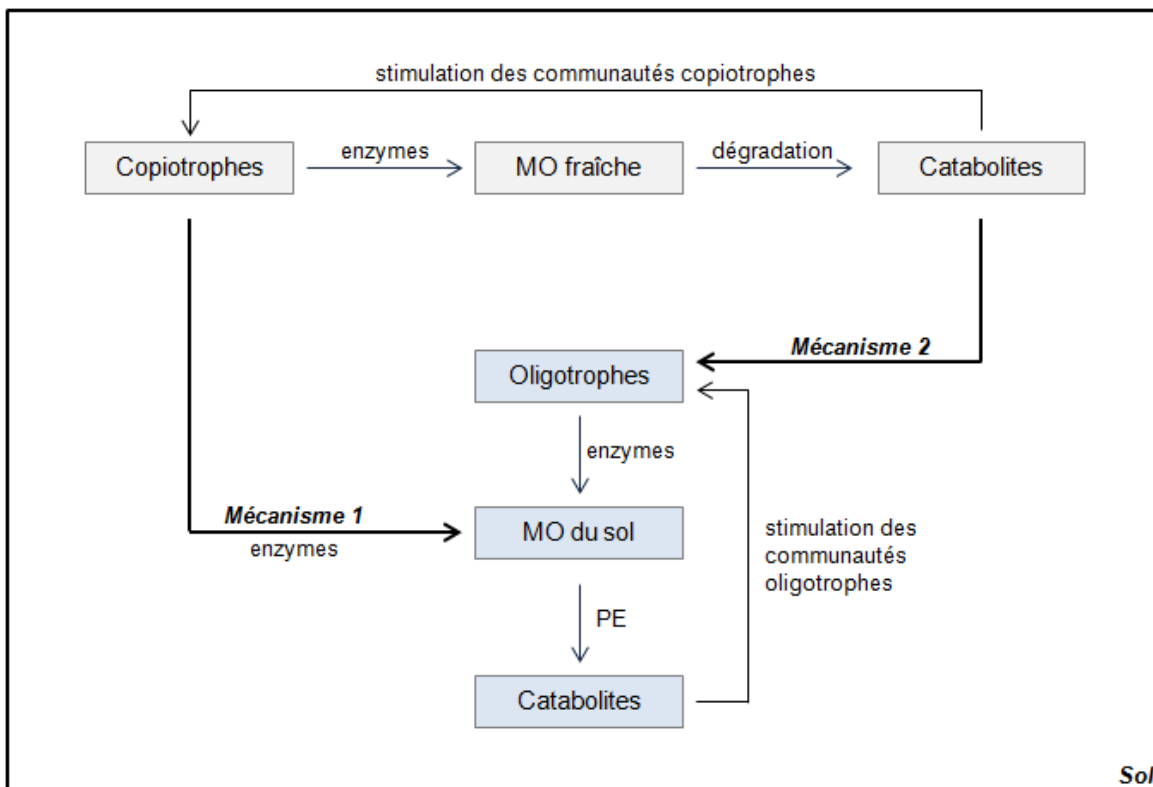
stimulation des communautés copiotrophes

Copiotrophes

enzymes

MO fraîche

dégradation

Catabolites

Mécanisme 2

Oligotrophes

enzymes

Mécanisme 1

enzymes

MO du sol

stimulation des communautés oligotrophes

PE

Catabolites

Sol